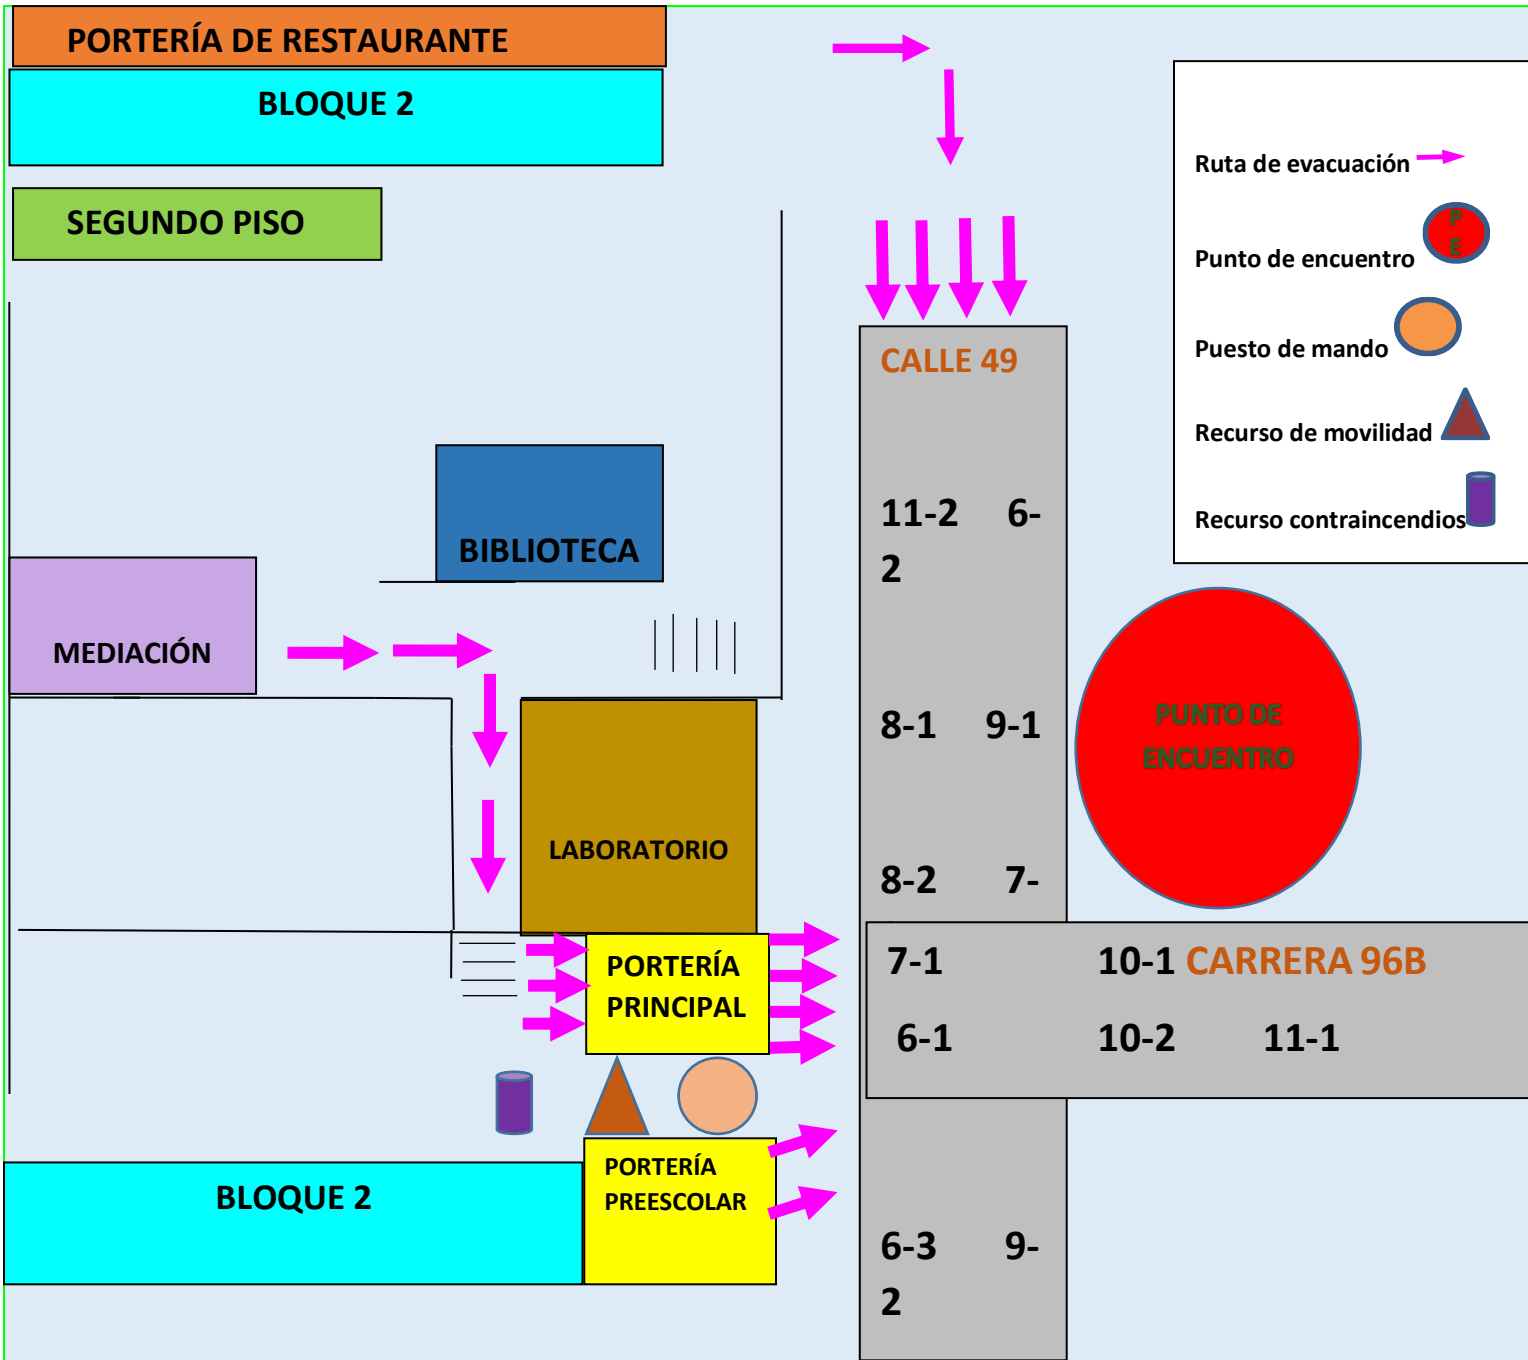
PORTERÍA DE RESTAURANTE

BLOQUE 2

SEGUNDO PISO

Ruta de evacuación

Punto de encuentro

P
E

Puesto de mando

Recurso de movilidad

Recurso contraincendios

CALLE 49

11-2 6-2

BIBLIOTECA

MEDIACIÓN

8-1 9-1

PUNTO DE ENCUENTRO

LABORATORIO

8-2 7-

PORTERÍA PRINCIPAL

7-1 10-1 CARRERA 96B

6-1 10-2 11-1

PORTERÍA PREESCOLAR

BLOQUE 2

6-3 9-2